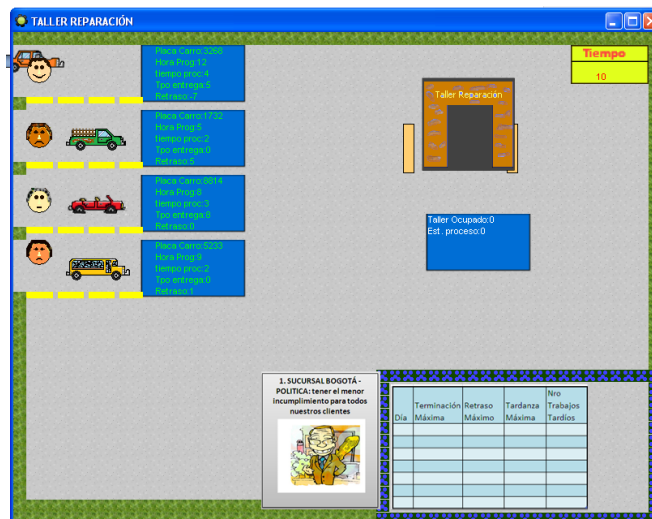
TALLER REPARACIÓN

Placa Carro:3268
Hora Prog:12
tiempo proc:4
Tpo entrega:5
Retraso:-7

Placa Carro:1732
Hora Prog:5
tiempo proc:2
Tpo entrega:0
Retraso:5

Placa Carro:8814
Hora Prog:8
tiempo proc:3
Tpo entrega:8
Retraso:0

Placa Carro:5233
Hora Prog:9
tiempo proc:2
Tpo entrega:0
Retraso:1

Tiempo
10

Taller Reparacion

Taller Ocupado:0
Est. proceso:0

1. SUCURSAL BOGOTÁ - POLITICA: tener el menor incumplimiento para todos nuestros clientes

| Día | Terminación Máxima | Retraso Máximo | Tardanza Máxima | Nro Trabajos Tardios |
|---|---|---|---|---|
| | | | | |
| | | | | |
| | | | | |
| | | | | |
| | | | | |
| | | | | |
| | | | | |